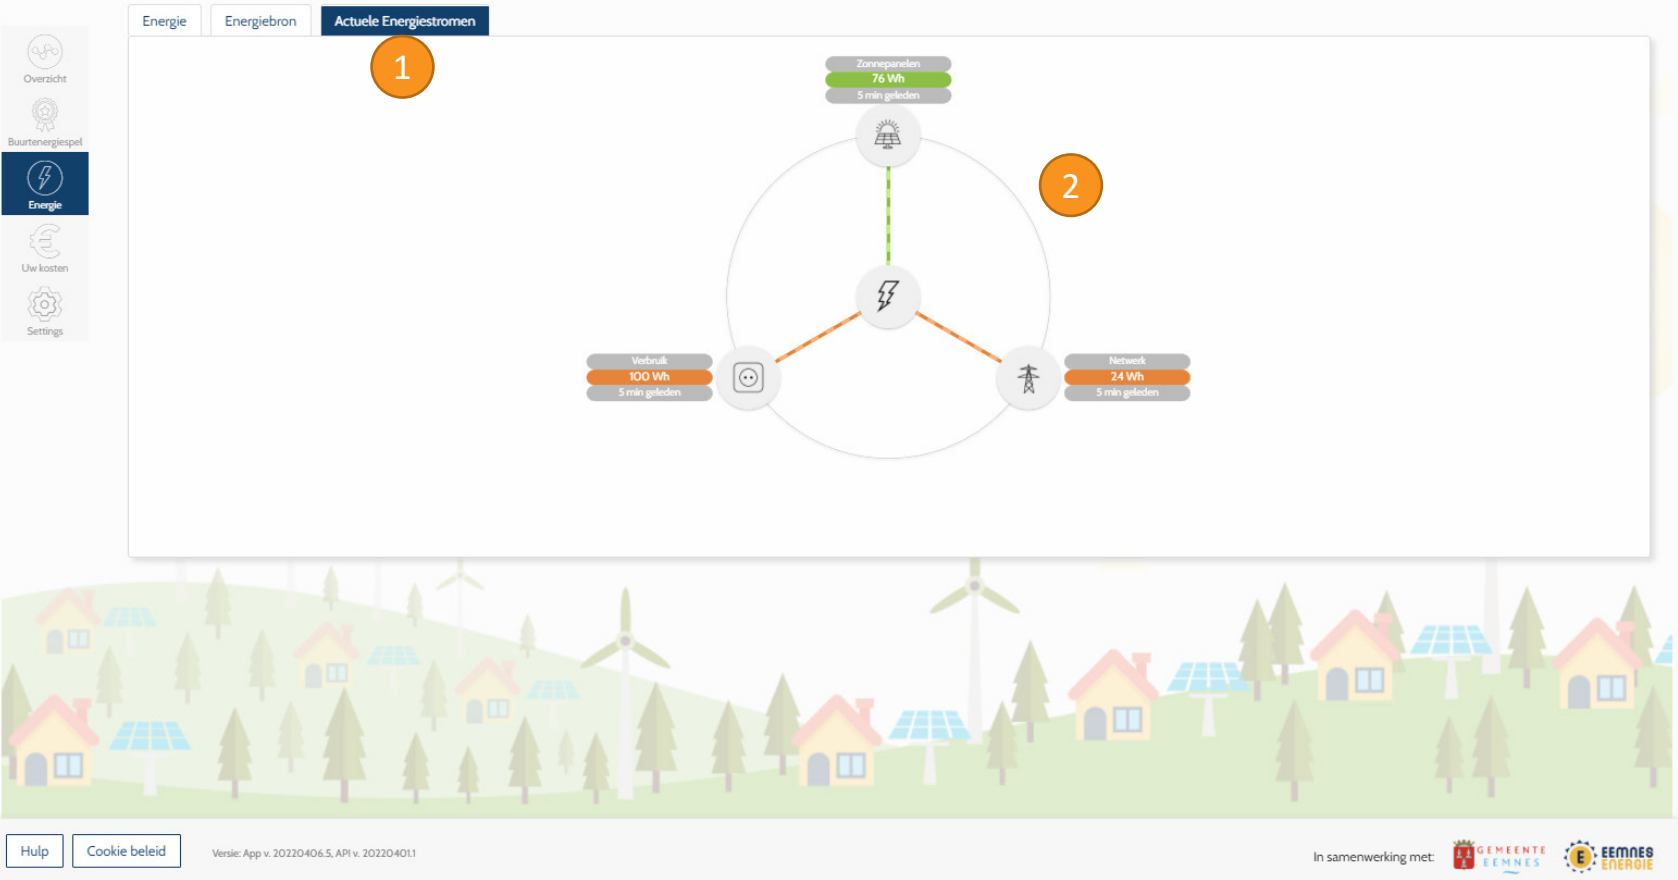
Energie Energiebron Actuele Energiestromen

1

Overzicht

Buurtenergiespel

Energie

Uw kosten

Settings

Zonnepanelen
76 Wh
5 min geleden

2

Verbruik
100 Wh
5 min geleden

Netwerk
24 Wh
5 min geleden

Hulp Cookie beleid

Versie: App v. 20220406.5, API v. 20220401.1

In samenwerking met:

GEMEENTE EEMNES

EEMNES ENERGIE